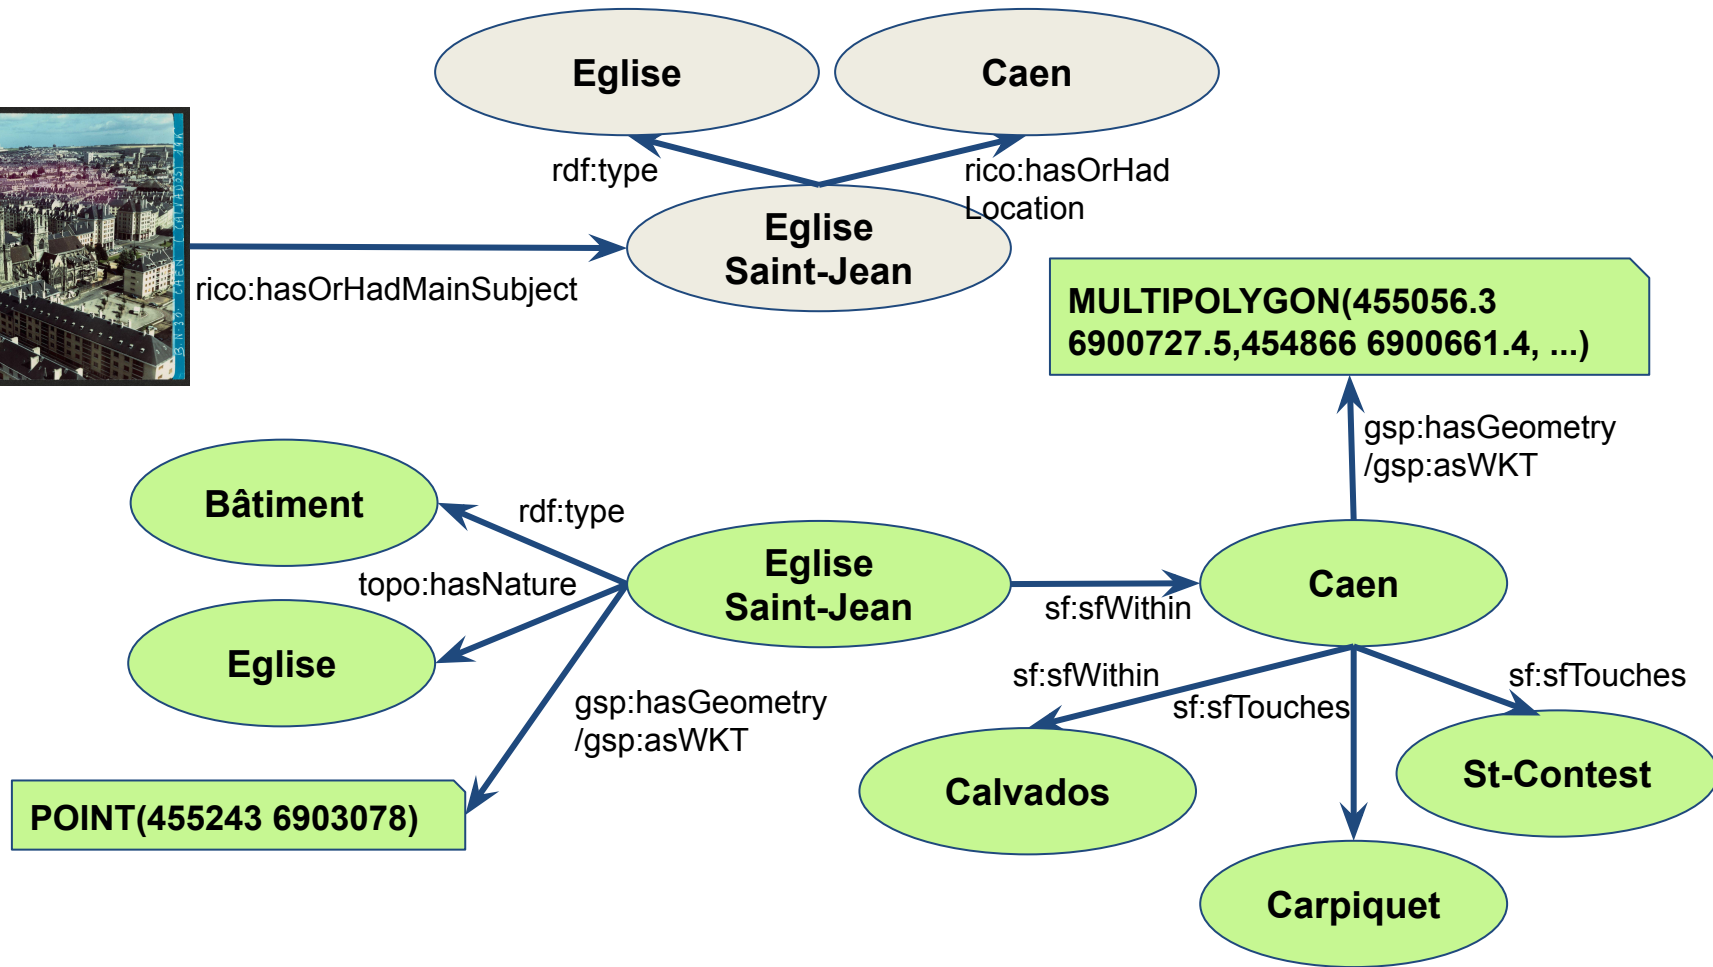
Eglise

Caen

rdf:type

rico:hasOrHad Location

Eglise Saint-Jean

rico:hasOrHadMainSubject

MULTIPOLYGON(455056.3 6900727.5,454866 6900661.4, ...)

gsp:hasGeometry /gsp:asWKT

Bâtiment

rdf:type

topo:hasNature

Eglise Saint-Jean

Caen

sf:sfWithin

Eglise

gsp:hasGeometry /gsp:asWKT

sf:sfWithin

sf:sfTouches

sf:sfTouches

St-Contest

Calvados

POINT(455243 6903078)

Carpiquet